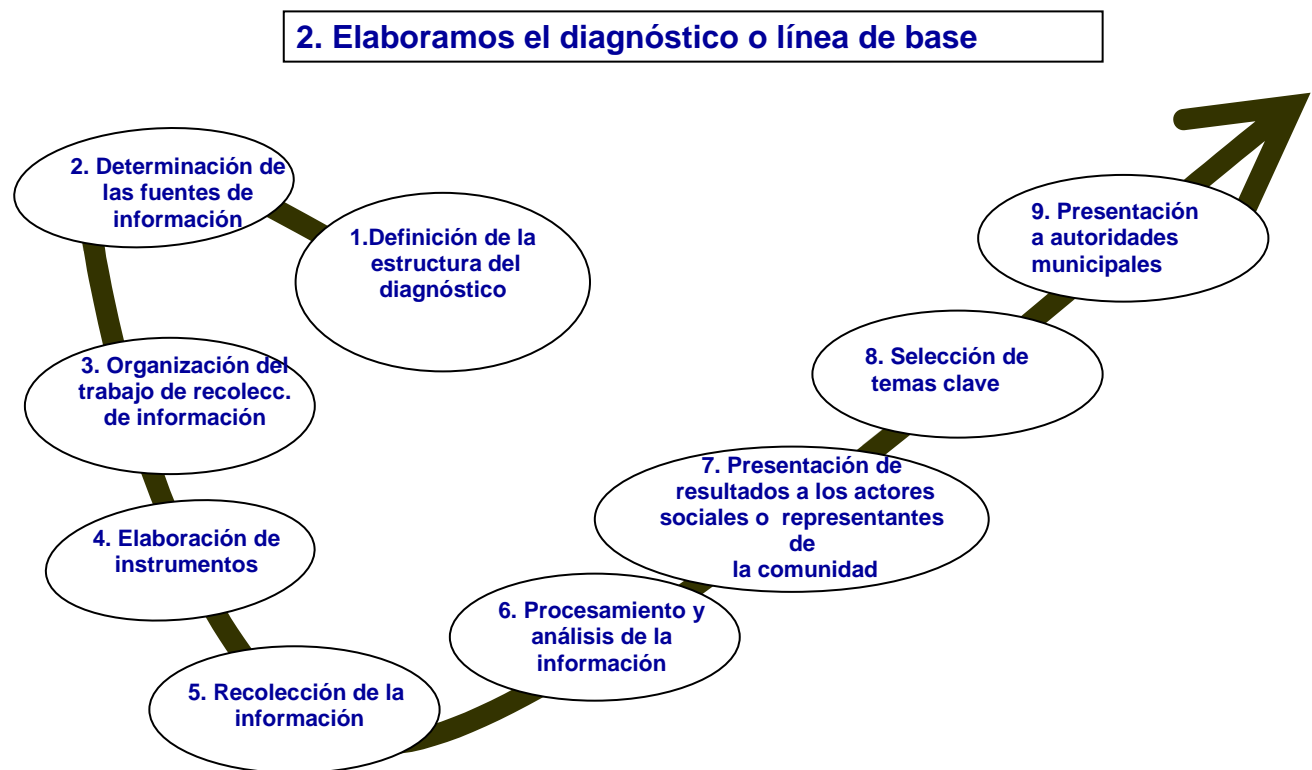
2. Elaboramos el diagnóstico o línea de base

1.Definición de la estructura del diagnóstico

2. Determinación de las fuentes de información

3. Organización del trabajo de recolecc. de información

4. Elaboración de instrumentos

5. Recolección de la información

6. Procesamiento y análisis de la información

7. Presentación de resultados a los actores sociales o representantes de la comunidad

8. Selección de temas clave

9. Presentación a autoridades municipales